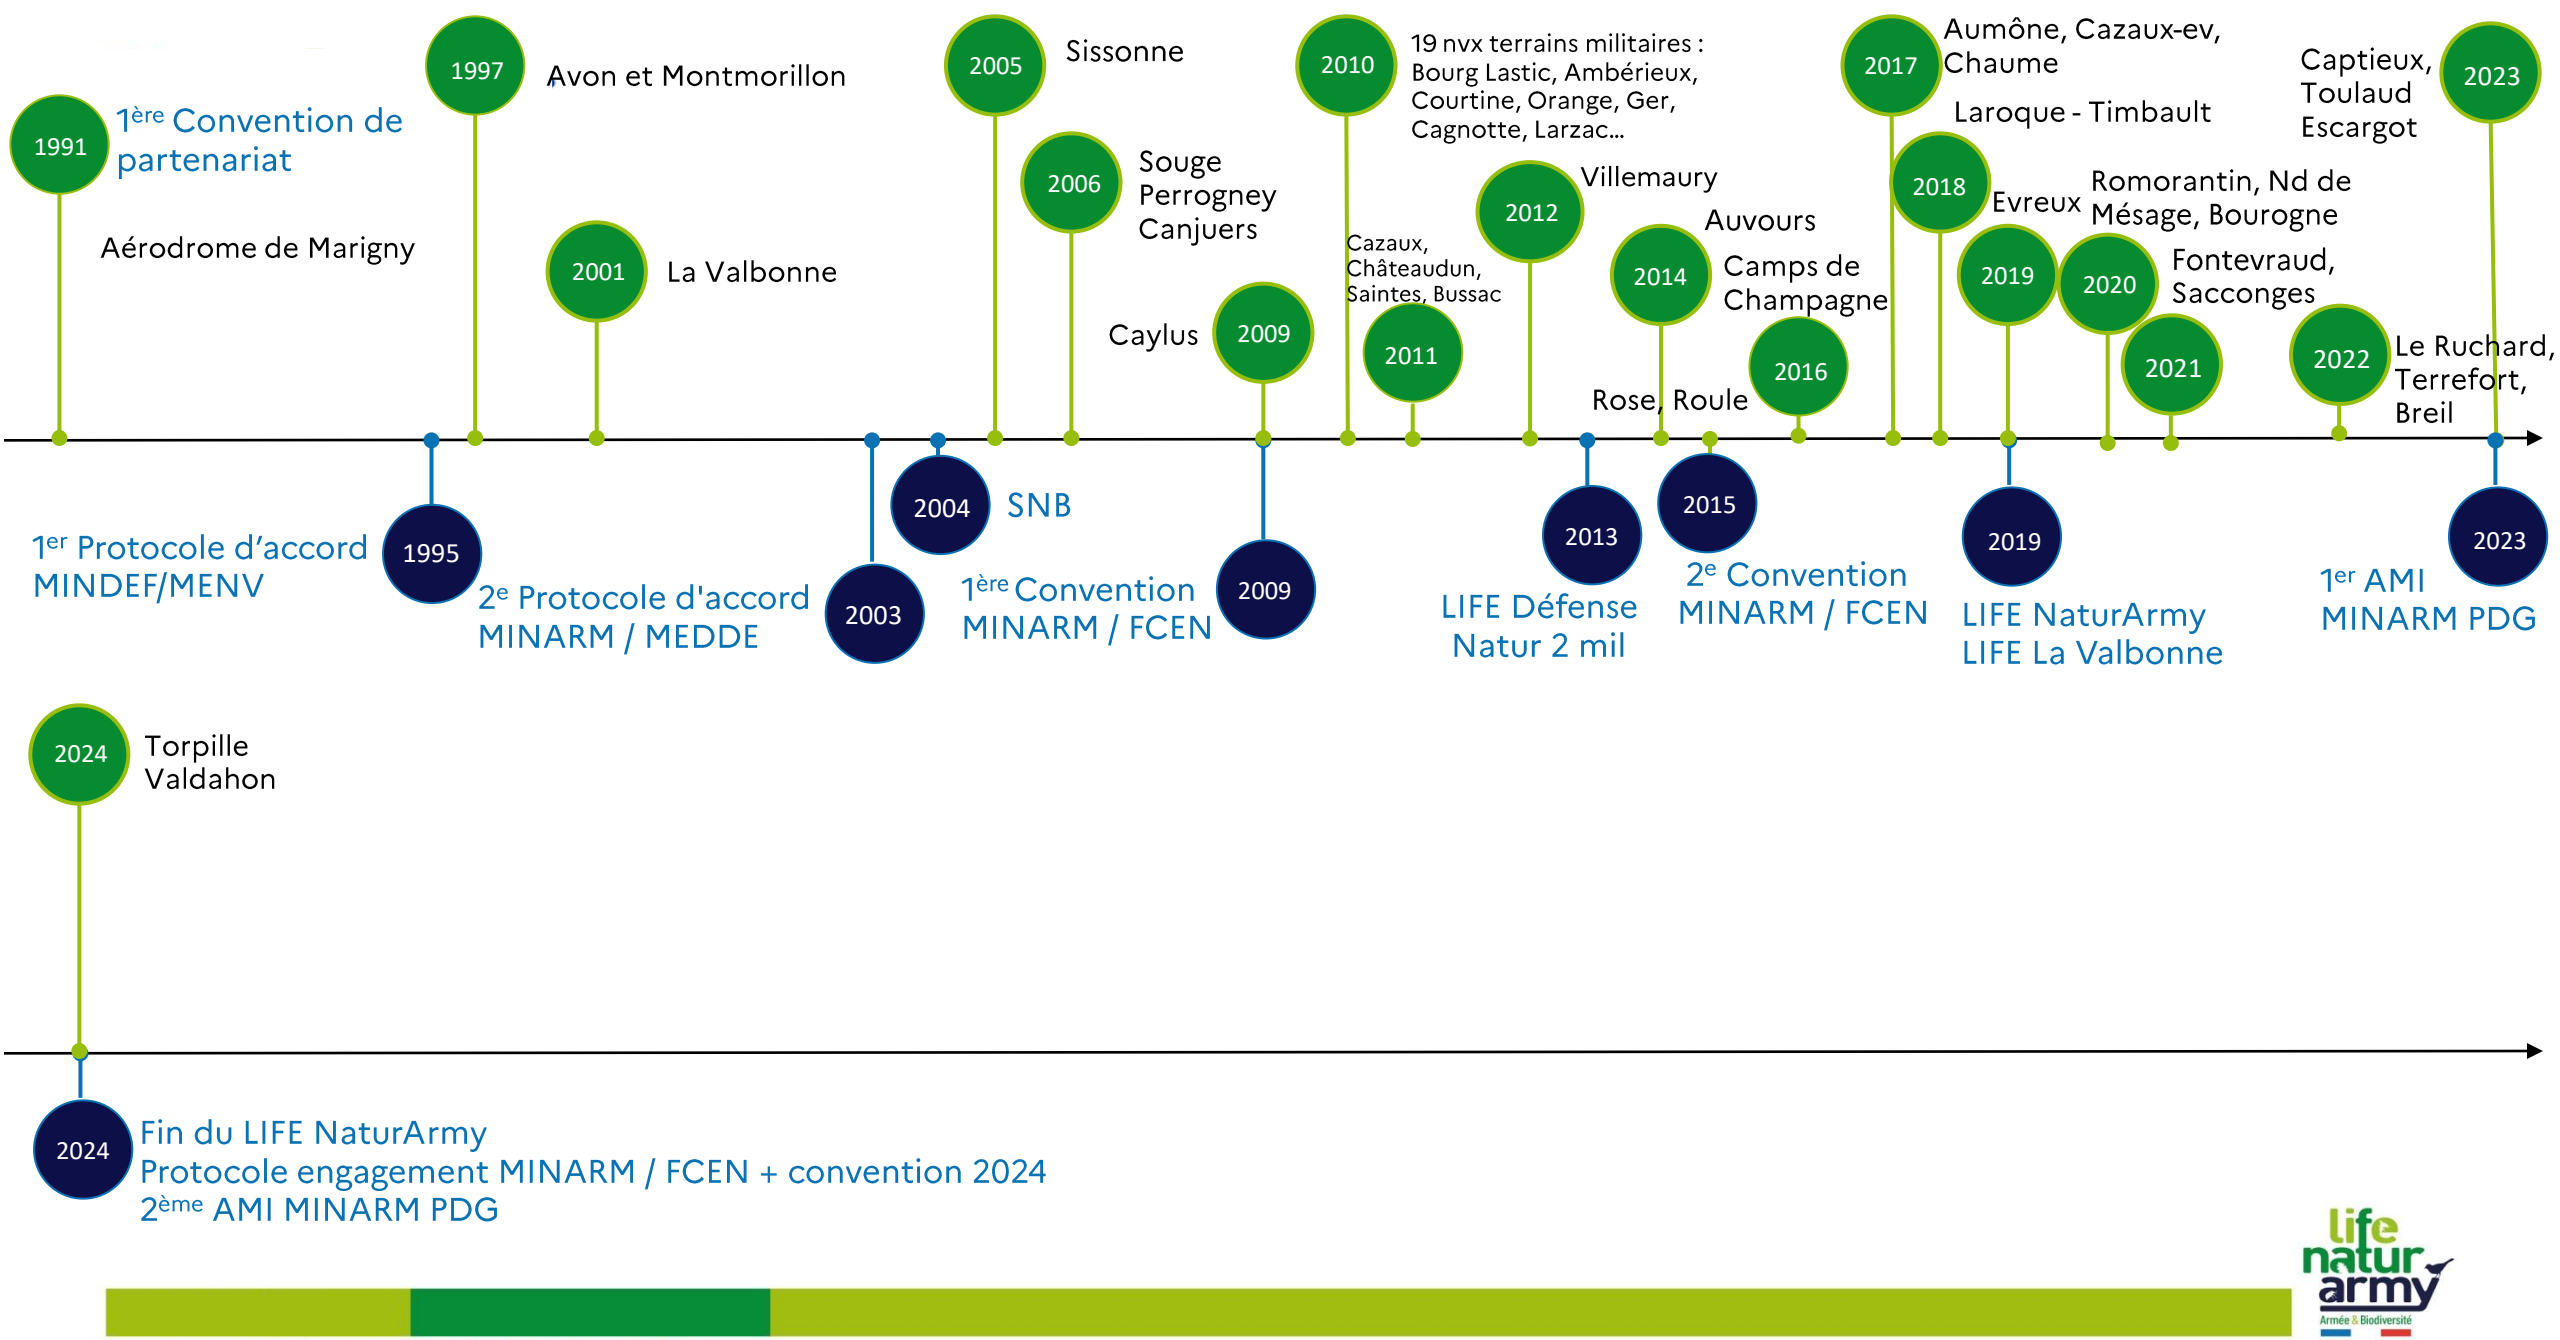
1991 $1^{ère}$ Convention de partenariat

Aérodrome de Marigny

1997 Avon et Montmorillon

2001 La Valbonne

2005 Sissonne

2006 Souge Perrogney Canjuers

Caylus 2009

2010 19 nvx terrains militaires : Bourg Lastic, Ambérieux, Courtine, Orange, Ger, Cagnotte, Larzac…

Cazaux, Châteaudun, Saintes, Bussac

2011

2012 Villemaury

2014 Auvours

Camps de Champagne

2016

Rose, Roule

2017 Aumône, Cazaux-ev, Chaume

Laroque - Timbault

2018 Evreux

Romorantin, Nd de Mésage, Bourogne

2019

2020 Fontevraud, Sacconges

2021

2022 Le Ruchard, Terrefort, Breil

Captieux, Toulaud Escargot 2023

$1^{er}$ Protocole d'accord MINDEF/MENV 1995

$2^{e}$ Protocole d'accord MINARM / MEDDE 2003

2004 SNB

$1^{ère}$ Convention MINARM / FCEN 2009

2013 LIFE Défense Natur 2 mil

2015 $2^{e}$ Convention MINARM / FCEN

2019 LIFE NaturArmy LIFE La Valbonne

2023 $1^{er}$ AMI MINARM PDG

2024 Torpille Valdahon

2024 Fin du LIFE NaturArmy
Protocole engagement MINARM / FCEN + convention 2024
$2^{ème}$ AMI MINARM PDG

life natur army Armée & Biodiversité